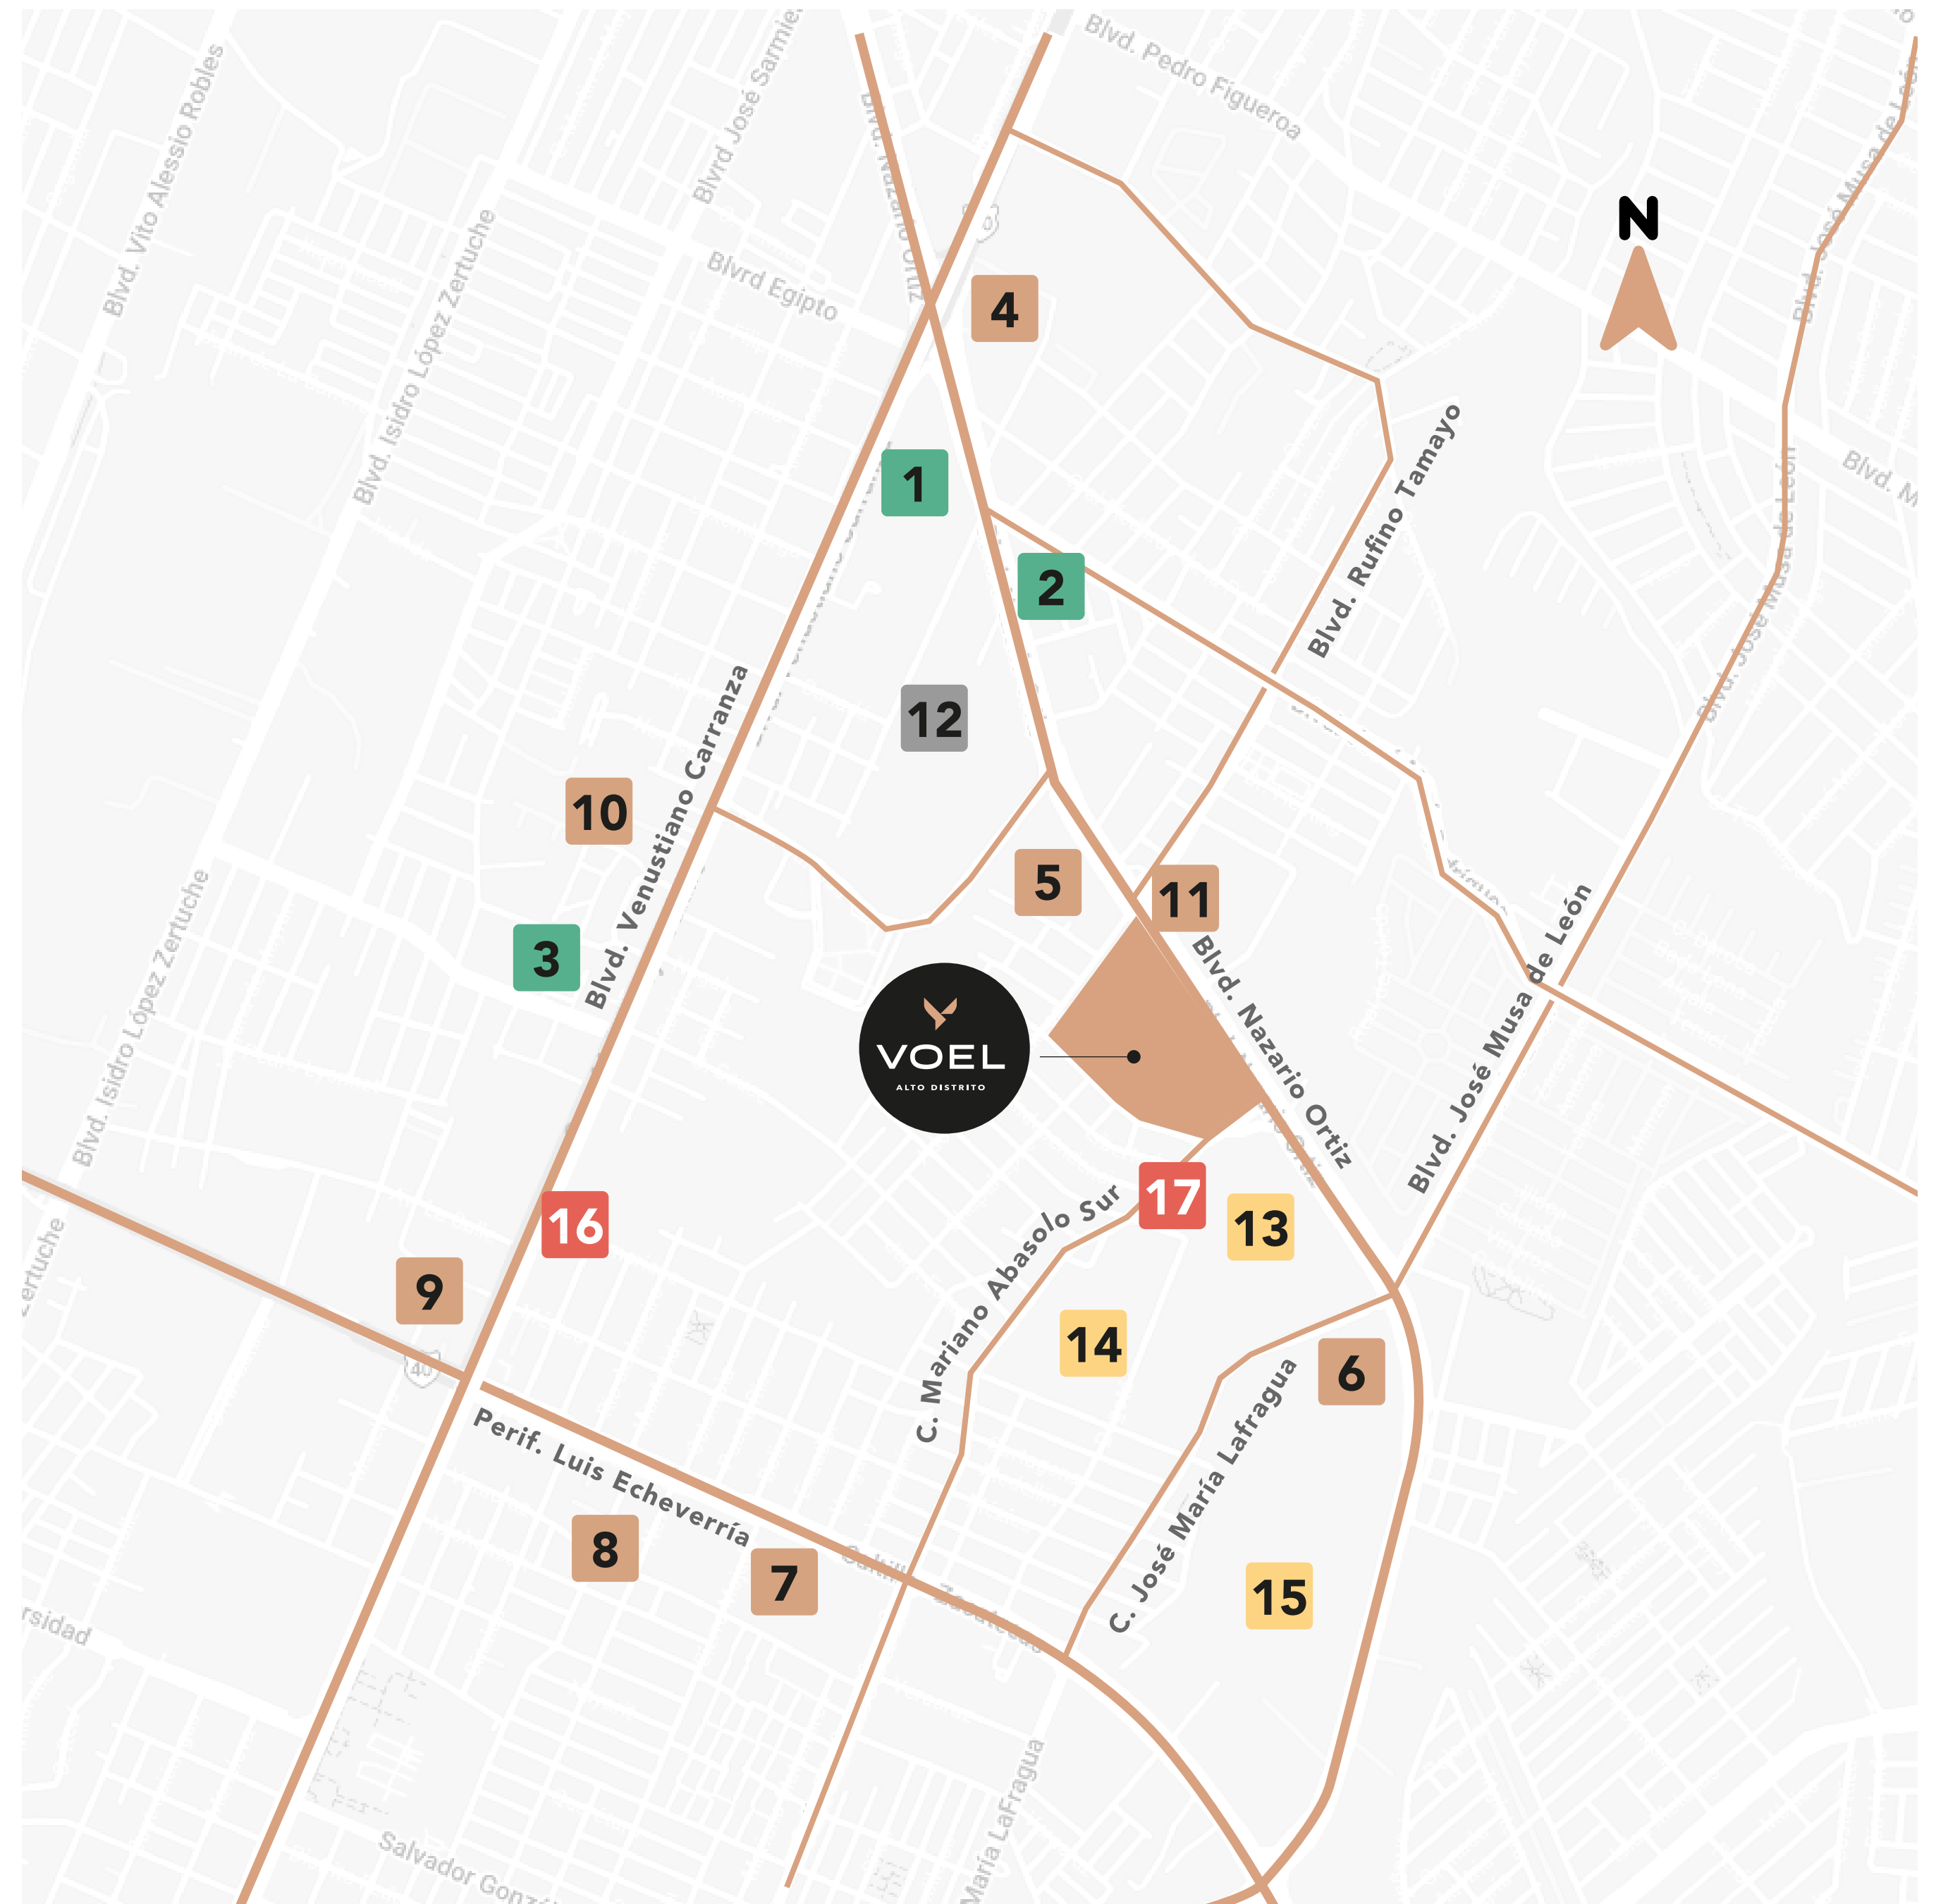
Blvd. Pedro Figueroa
Blvd. Vito Alessio Robles
Blvrd José Sarmiento
Blvd. Nazario Ortiz
Blvrd Egipto
Blvd. Isidro López Zertuche
N
4
1
2
Blvd. Rufino Tamayo
Blvd. José Musa de León
12
10
Blvd. Venustiano Carranza
5
11
3
VOEL
ALTO DISTRITO
Blvd. Nazario Ortiz
Blvd. José Musa de León
Blvd. Isidro López Zertuche
16
17
13
9
C. Mariano Abasolo Sur
14
6
Perif. Luis Echeverría
C. José María Lafragua
8
7
15
María LaFragua
Salvador Gonz
rsidad
ertuche
Blvd. M